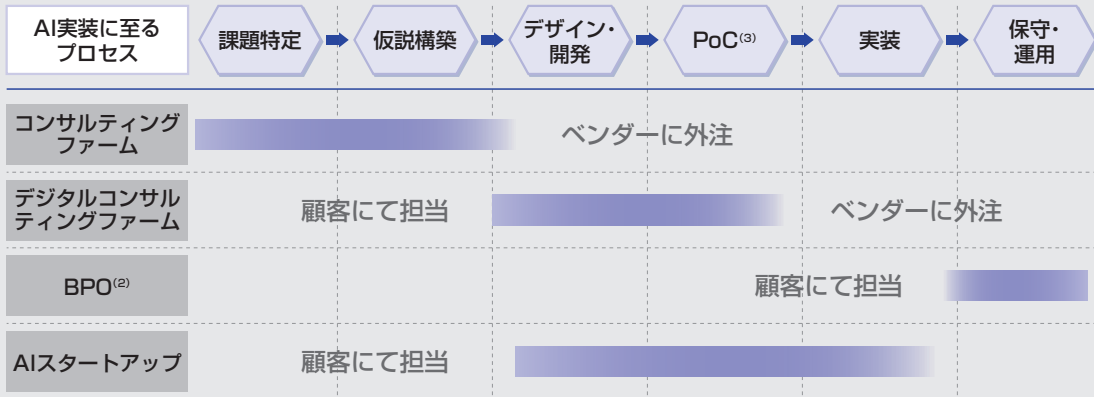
AI実装に至るプロセス

課題特定

仮説構築

デザイン・開発

PoC$^{(3)}$

実装

保守・運用

コンサルティングファーム

ベンダーに外注

デジタルコンサルティングファーム

顧客にて担当

ベンダーに外注

BPO$^{(2)}$

顧客にて担当

AIスタートアップ

顧客にて担当